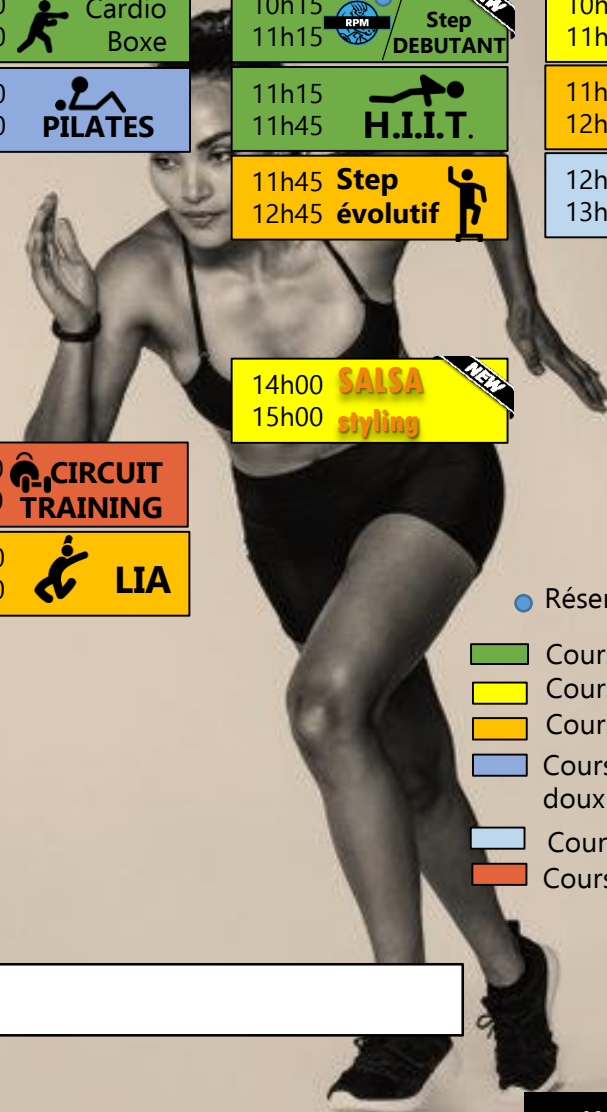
Cardio
Boxe

PILATES

10h15
11h15
RPM
Step
DEBUTANT
NEW

11h15
11h45
H.I.I.T.

11h45
12h45
Step
évolutif

14h00
15h00
SALSA
styling
NEW

CIRCUIT
TRAINING

LIA

10h
11h

11h
12h

12h
13h

Réser

Cour
Cour
Cour
Cours
doux
Cour
Cours